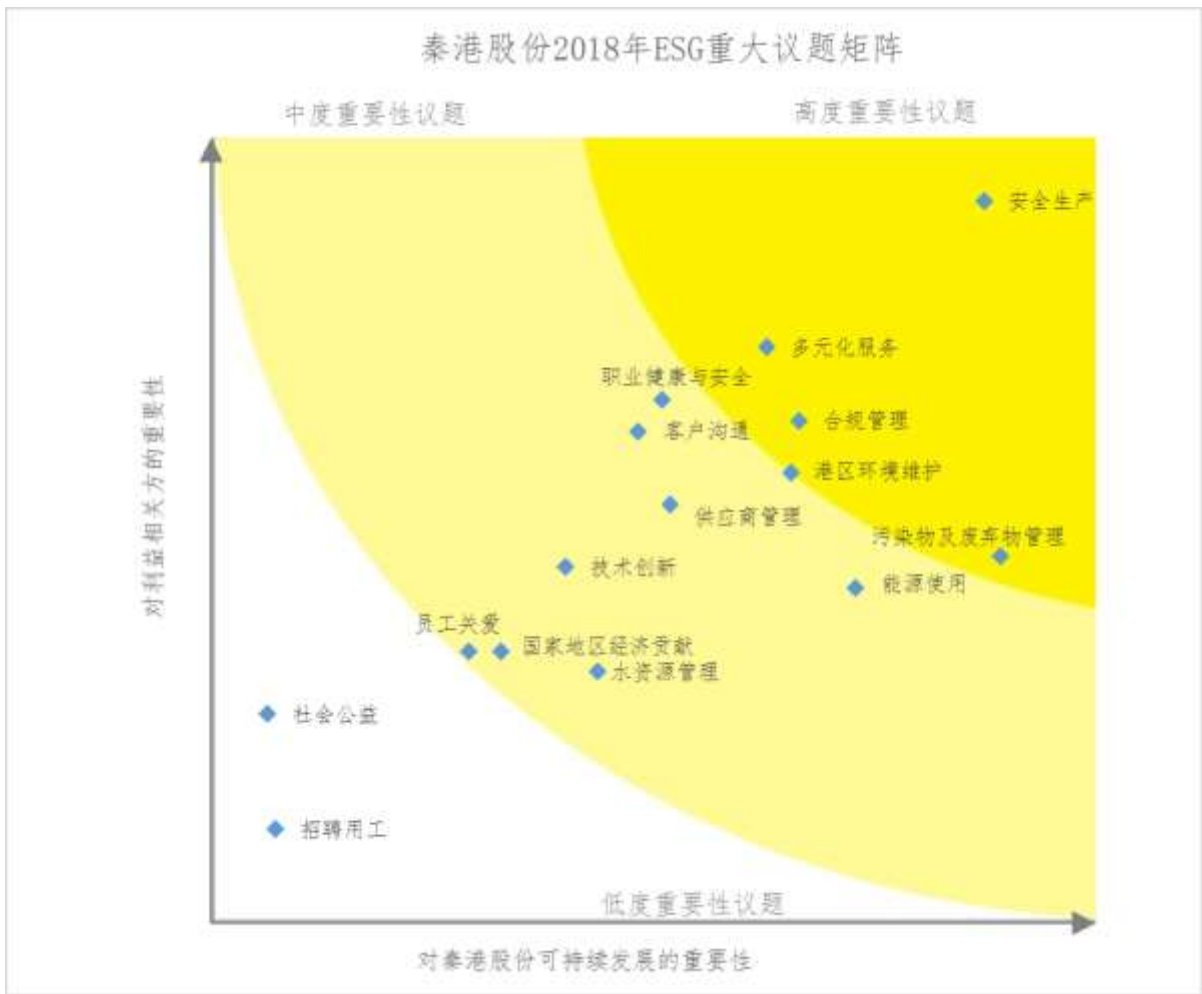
秦港股份2018年ESG重大议题矩阵

中度重要性议题

高度重要性议题

安全生产

多元化服务

职业健康与安全

合规管理

客户沟通

港区环境维护

供应商管理

污染物及废弃物管理

技术创新

能源使用

员工关爱

国家地区经济贡献

水资源管理

社会公益

招聘用工

低度重要性议题

对利益相关方的重要性

对秦港股份可持续发展的重要性